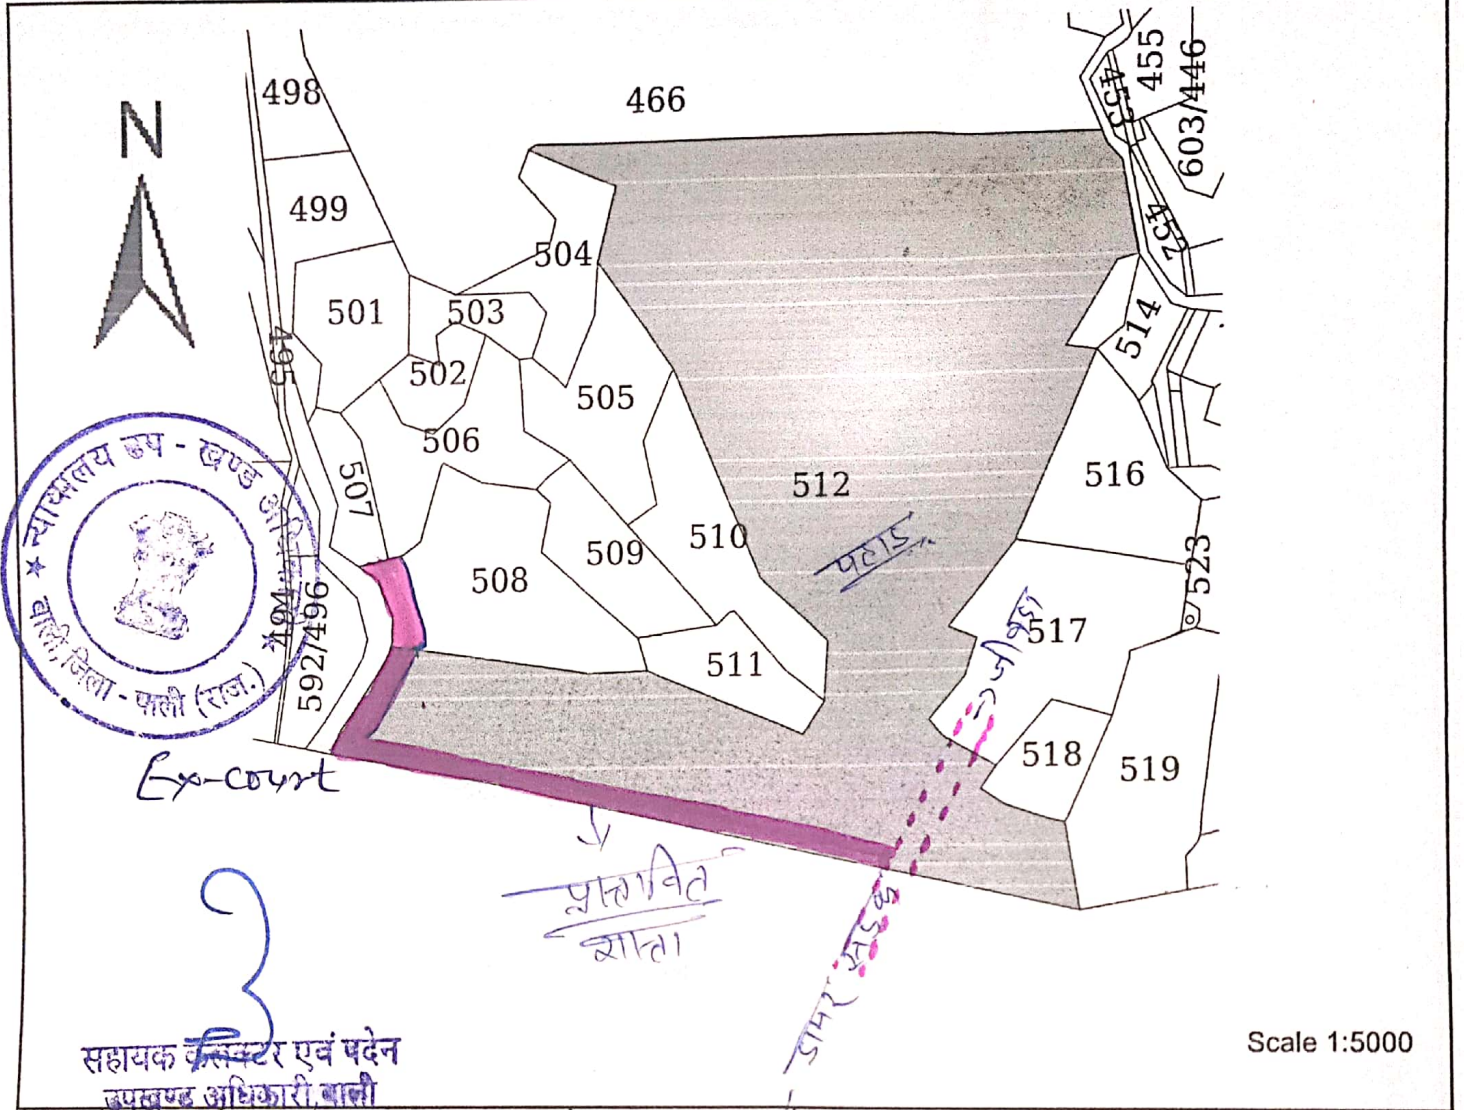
N

498
466
455
453
603/446
499
504
452
501
503
495
514
502
505
506
507
512
516
523
509
510
पहाड़
508
594
592/496
517
जोहड़ा
511
518
519

न्यायालय उप - खण्ड अधिकारी बाली जिला - पाली (राज.)

Ex-court

प्रस्तावित रास्ता

डामर सड़क

3

सहायक कलेक्टर एवं पदेन उपखण्ड अधिकारी बाली

Scale 1:5000